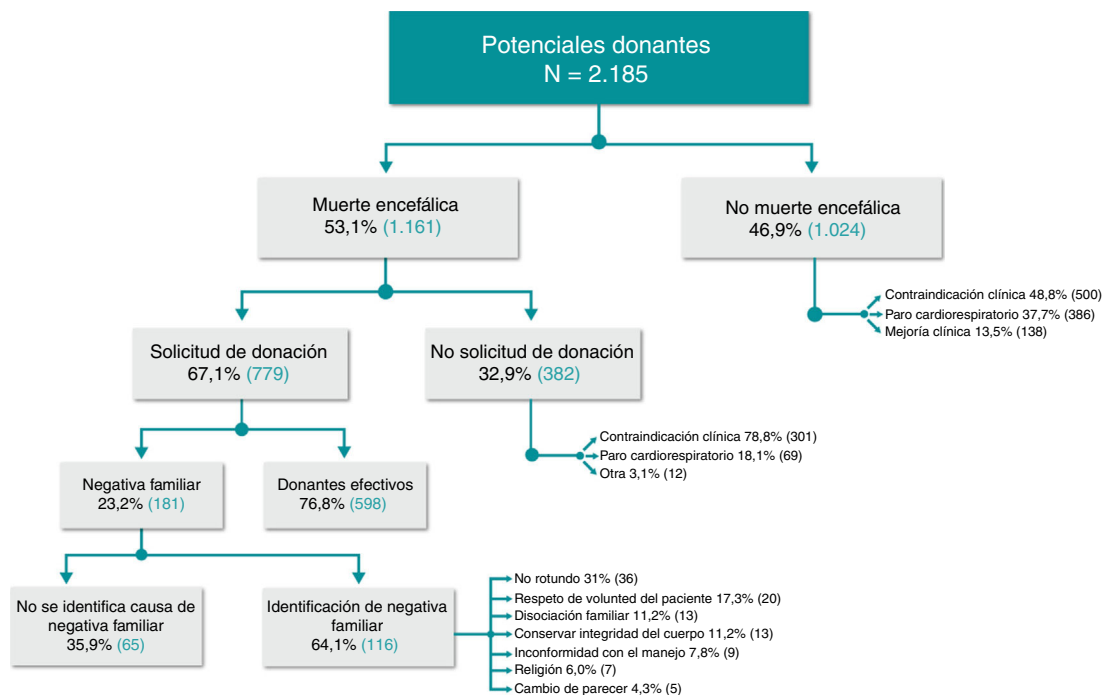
Potenciales donantes
N = 2.185

Muerte encefálica
53,1% (1.161)

No muerte encefálica
46,9% (1.024)

Contraindicación clínica 48,8% (500)
Paro cardiorespiratorio 37,7% (386)
Mejoría clínica 13,5% (138)

Solicitud de donación
67,1% (779)

No solicitud de donación
32,9% (382)

Contraindicación clínica 78,8% (301)
Paro cardiorespiratorio 18,1% (69)
Otra 3,1% (12)

Negativa familiar
23,2% (181)

Donantes efectivos
76,8% (598)

No se identifica causa de negativa familiar
35,9% (65)

Identificación de negativa familiar
64,1% (116)

No rotundo 31% (36)
Respeto de volunted del paciente 17,3% (20)
Disociación familiar 11,2% (13)
Conservar integridad del cuerpo 11,2% (13)
Inconformidad con el manejo 7,8% (9)
Religión 6,0% (7)
Cambio de parecer 4,3% (5)